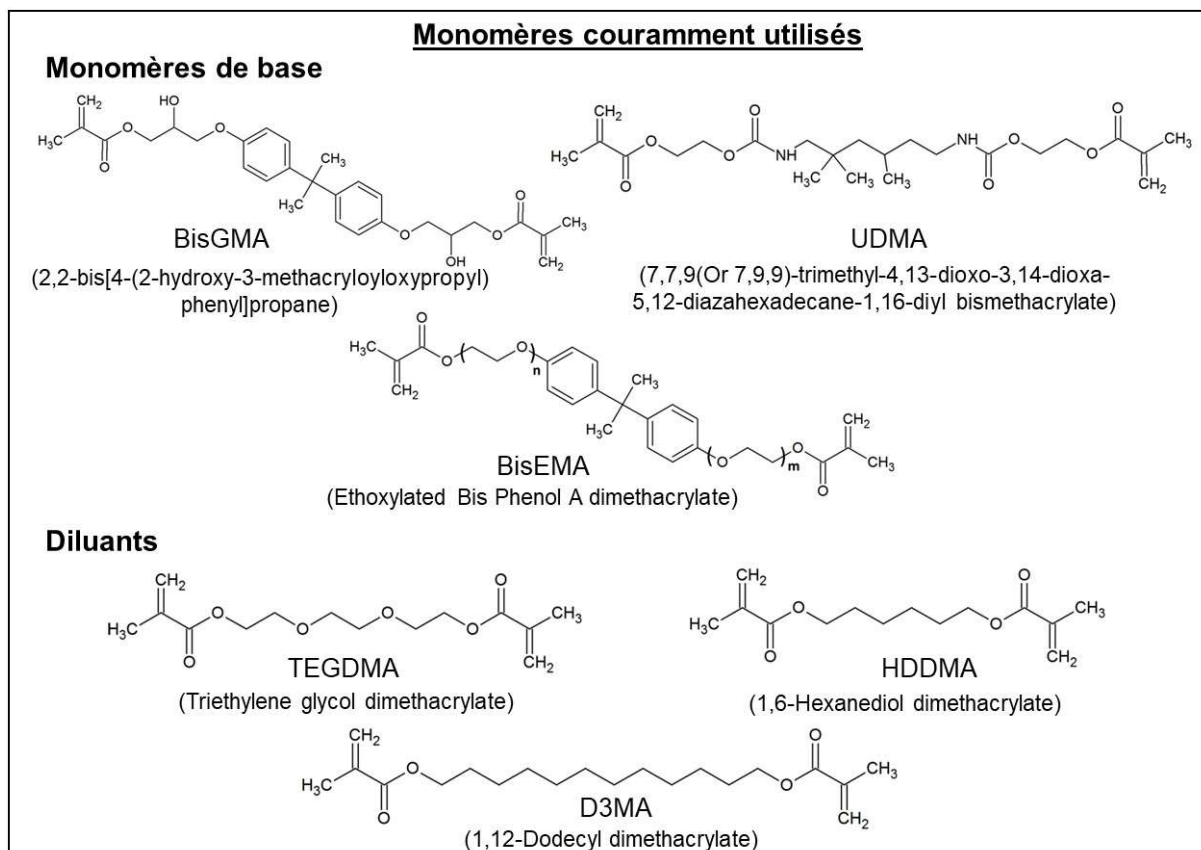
Monomères couramment utilisés

Monomères de base

$CH_2$ HO $H_3C$ O O O $CH_3$ $H_3C$ OH O O $CH_3$ $CH_2$

BisGMA

(2,2-bis[4-(2-hydroxy-3-methacryloyloxypropyl) phenyl]propane)

$CH_2$ $H_3C$ O O O O NH $H_3C$ $CH_3$ $CH_3$ NH O O O O $CH_3$ $CH_2$

UDMA

(7,7,9(Or 7,9,9)-trimethyl-4,13-dioxo-3,14-dioxa-5,12-diazahexadecane-1,16-diyl bismethacrylate)

O $H_3C$ O O n $CH_2$ $CH_3$ $H_3C$ O m O $CH_2$ $CH_3$ O

BisEMA

(Ethoxylated Bis Phenol A dimethacrylate)

Diluants

$CH_2$ $H_3C$ O O O O O $CH_3$ O $CH_2$

TEGDMA

(Triethylene glycol dimethacrylate)

$CH_2$ $H_3C$ O O O O $CH_3$ $CH_2$

HDDMA

(1,6-Hexanediol dimethacrylate)

$CH_2$ $H_3C$ O O O O $CH_3$ $CH_2$

D3MA

(1,12-Dodecyl dimethacrylate)